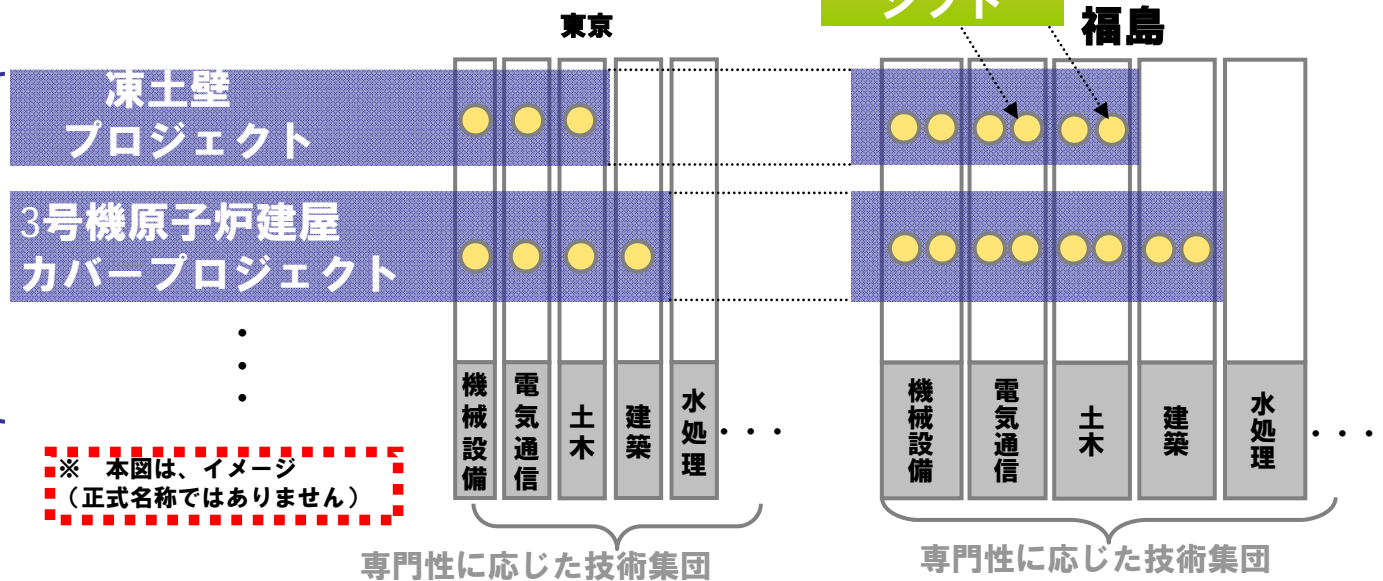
東京

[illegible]フト

福島

凍土壁
プロジェクト

3号機原子炉建屋
カバープロジェクト

・
・
・

※　本図は、イメージ
（正式名称ではありません）

機械設備

電気通信

土木

建築

水処理

・・・

専門性に応じた技術集団

機械設備

電気通信

土木

建築

水処理

・・・

専門性に応じた技術集団